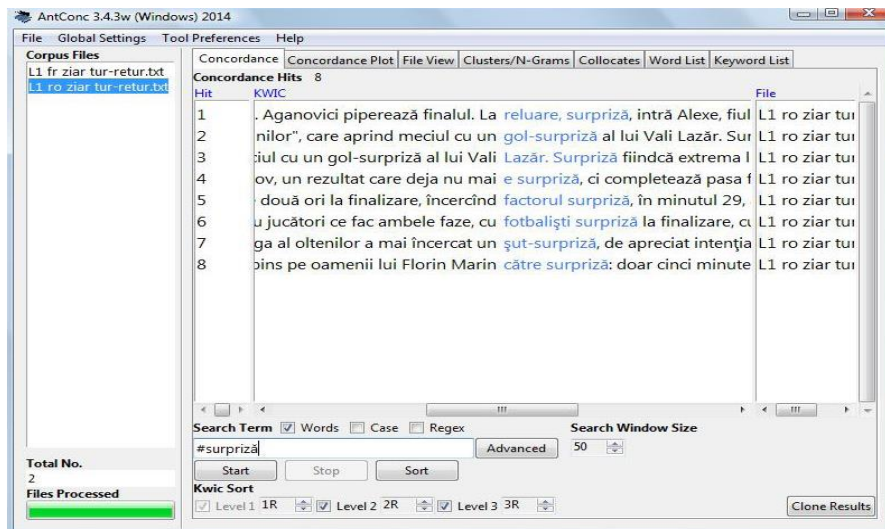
AntConc 3.4.3w (Windows) 2014

File Global Settings Tool Preferences Help

Corpus Files
L1 fr ziar tur-retur.txt
L1 ro ziar tur-retur.txt

Concordance | Concordance Plot | File View | Clusters/N-Grams | Collocates | Word List | Keyword List

Concordance Hits 8

| Hit | KWIC | File |
|---|---|---|
| 1 | . Aganovici piperează finalul. La reluare, surpriză, intră Alexe, fiul | L1 ro ziar tur |
| 2 | nilor", care aprind meciul cu un gol-surpriză al lui Vali Lazăr. Sur | L1 ro ziar tur |
| 3 | iul cu un gol-surpriză al lui Vali Lazăr. Surpriză fiindcă extrema l | L1 ro ziar tur |
| 4 | ov, un rezultat care deja nu mai e surpriză, ci completează pasa f | L1 ro ziar tur |
| 5 | două ori la finalizare, încercînd factorul surpriză, în minutul 29, | L1 ro ziar tur |
| 6 | u jucători ce fac ambele faze, cu fotbaliști surpriză la finalizare, cu | L1 ro ziar tur |
| 7 | ga al oltenilor a mai încercat un șut-surpriză, de apreciat intenția | L1 ro ziar tur |
| 8 | oins pe oamenii lui Florin Marin către surpriză: doar cinci minute | L1 ro ziar tur |

Search Term ☑ Words ☐ Case ☐ Regex
#surpriză
Advanced
Search Window Size
50

Start Stop Sort

Total No.
2
Files Processed

Kwic Sort
☑ Level 1 1R ☑ Level 2 2R ☑ Level 3 3R

Clone Results